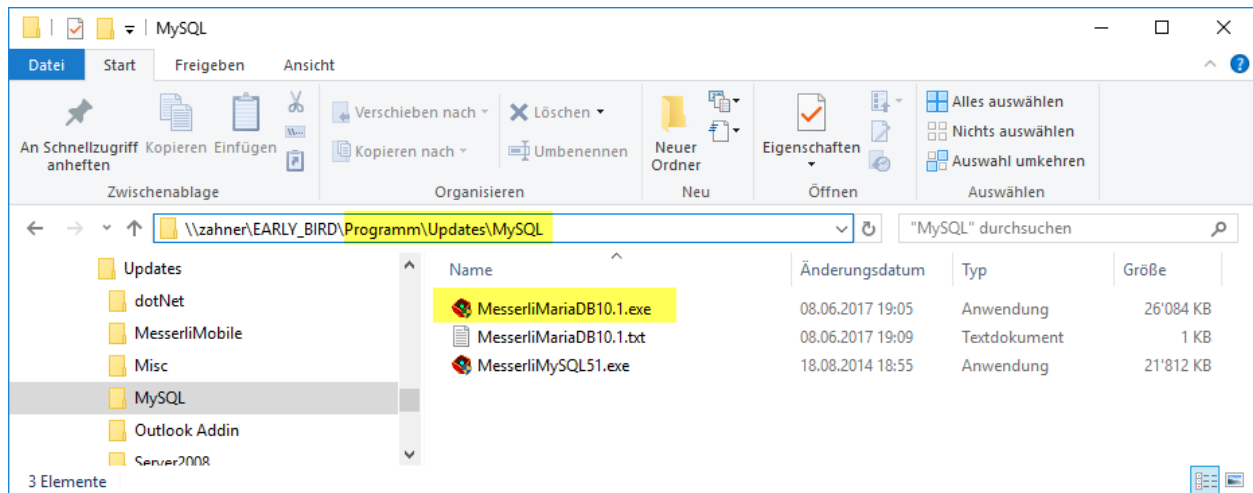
MySQL

Datei Start Freigeben Ansicht

An Schnellzugriff anheften Kopieren Einfügen
Zwischenablage

Verschieben nach ▾ Löschen ▾
Kopieren nach ▾ Umbenennen
Organisieren

Neuer Ordner
Neu

Eigenschaften
Öffnen

Alles auswählen
Nichts auswählen
Auswahl umkehren
Auswählen

\\zahner\EARLY_BIRD\Programm\Updates\MySQL

"MySQL" durchsuchen

Updates
dotNet
MesserliMobile
Misc
MySQL
Outlook Addin
Server2008

| Name | Änderungsdatum | Typ | Größe |
|---|---|---|---|
| MesserliMariaDB10.1.exe | 08.06.2017 19:05 | Anwendung | 26'084 KB |
| MesserliMariaDB10.1.txt | 08.06.2017 19:09 | Textdokument | 1 KB |
| MesserliMySQL51.exe | 18.08.2014 18:55 | Anwendung | 21'812 KB |

3 Elemente